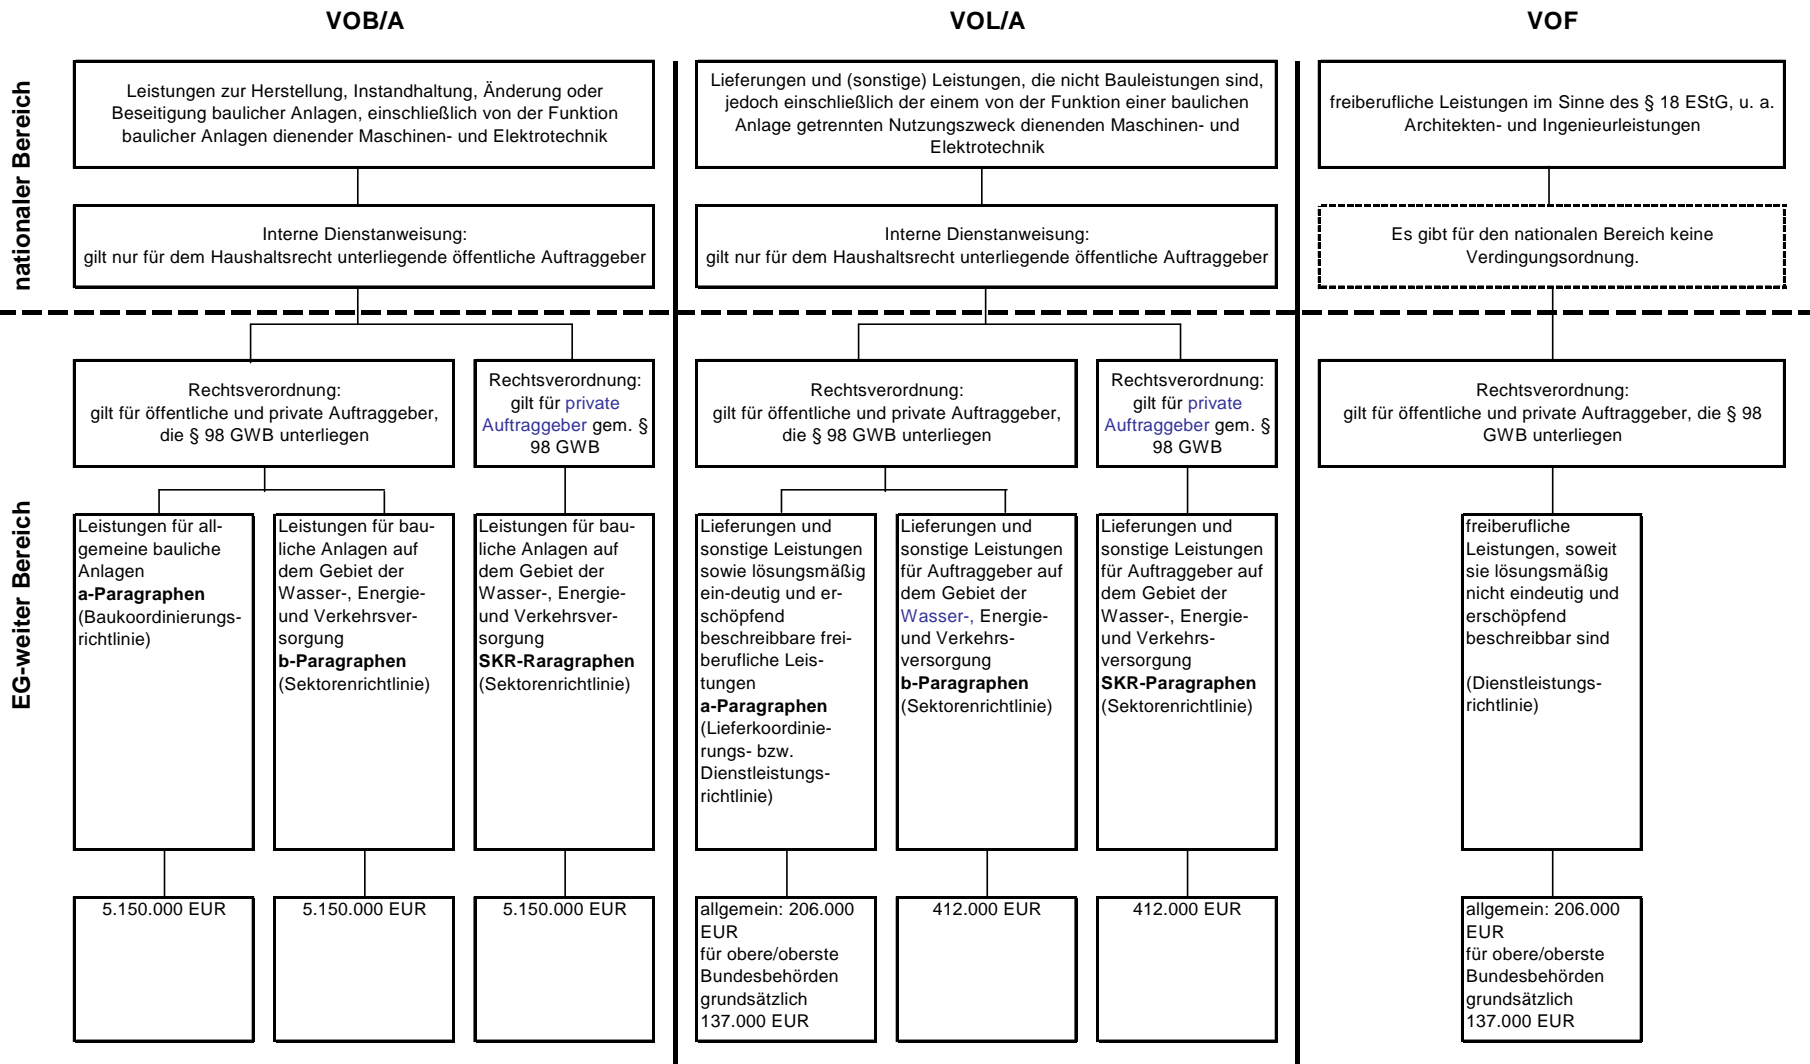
VOB/A

VOL/A

VOF

nationaler Bereich

Leistungen zur Herstellung, Instandhaltung, Änderung oder Beseitigung baulicher Anlagen, einschließlich von der Funktion baulicher Anlagen dienender Maschinen- und Elektrotechnik

Interne Dienstanweisung: gilt nur für dem Haushaltsrecht unterliegende öffentliche Auftraggeber

Lieferungen und (sonstige) Leistungen, die nicht Bauleistungen sind, jedoch einschließlich der einem von der Funktion einer baulichen Anlage getrennten Nutzungszweck dienenden Maschinen- und Elektrotechnik

Interne Dienstanweisung: gilt nur für dem Haushaltsrecht unterliegende öffentliche Auftraggeber

freiberufliche Leistungen im Sinne des § 18 EStG, u. a. Architekten- und Ingenieurleistungen

Es gibt für den nationalen Bereich keine Verdingungsordnung.

EG-weiter Bereich

Rechtsverordnung: gilt für öffentliche und private Auftraggeber, die § 98 GWB unterliegen

Rechtsverordnung: gilt für private Auftraggeber gem. § 98 GWB

Leistungen für allgemeine bauliche Anlagen a-Paragraphen (Baukoordinierungsrichtlinie)

Leistungen für bauliche Anlagen auf dem Gebiet der Wasser-, Energie- und Verkehrsversorgung b-Paragraphen (Sektorenrichtlinie)

Leistungen für bauliche Anlagen auf dem Gebiet der Wasser-, Energie- und Verkehrsversorgung SKR-Raragraphen (Sektorenrichtlinie)

5.150.000 EUR

5.150.000 EUR

5.150.000 EUR

Rechtsverordnung: gilt für öffentliche und private Auftraggeber, die § 98 GWB unterliegen

Rechtsverordnung: gilt für private Auftraggeber gem. § 98 GWB

Lieferungen und sonstige Leistungen sowie lösungsmäßig ein-deutig und erschöpfend beschreibbare freiberufliche Leistungen a-Paragraphen (Lieferkoordinierungs- bzw. Dienstleistungsrichtlinie)

Lieferungen und sonstige Leistungen für Auftraggeber auf dem Gebiet der Wasser-, Energie- und Verkehrsversorgung b-Paragraphen (Sektorenrichtlinie)

Lieferungen und sonstige Leistungen für Auftraggeber auf dem Gebiet der Wasser-, Energie- und Verkehrsversorgung SKR-Paragraphen (Sektorenrichtlinie)

allgemein: 206.000 EUR für obere/oberste Bundesbehörden grundsätzlich 137.000 EUR

412.000 EUR

412.000 EUR

Rechtsverordnung: gilt für öffentliche und private Auftraggeber, die § 98 GWB unterliegen

freiberufliche Leistungen, soweit sie lösungsmäßig nicht eindeutig und erschöpfend beschreibbar sind

(Dienstleistungsrichtlinie)

allgemein: 206.000 EUR für obere/oberste Bundesbehörden grundsätzlich 137.000 EUR